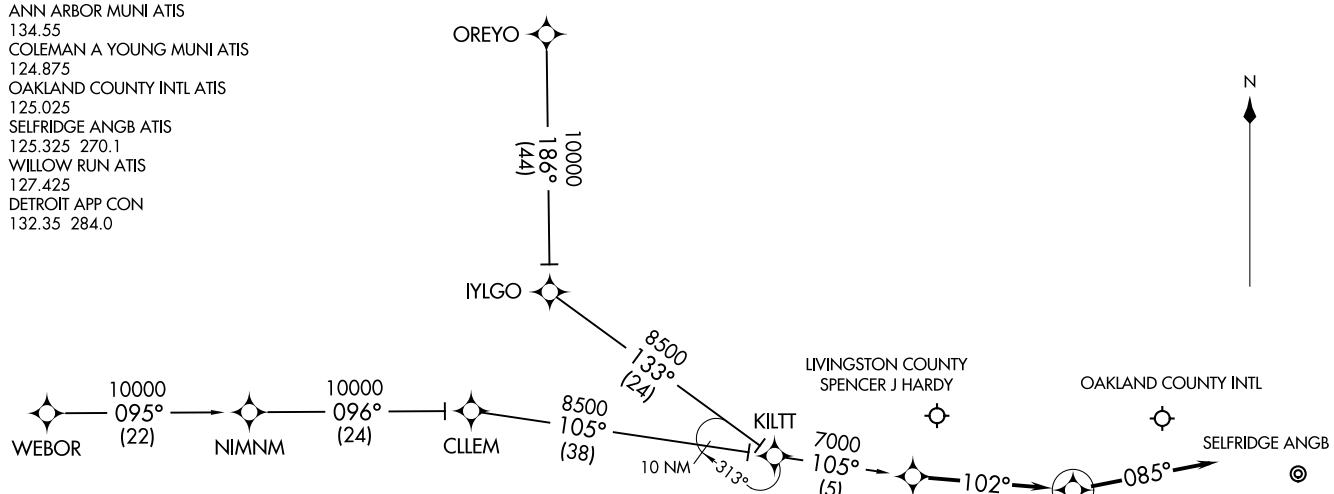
ANN ARBOR MUNI ATIS
134.55
COLEMAN A YOUNG MUNI ATIS
124.875
OAKLAND COUNTY INTL ATIS
125.025
SELFRIDGE ANGB ATIS
125.325 270.1
WILLOW RUN ATIS
127.425
DETROIT APP CON
132.35 284.0

OREYO

10000
186°
(44)

N

IYLGO

8500
133°
(24)

LIVINGSTON COUNTY
SPENCER J HARDY

OAKLAND COUNTY INTL

SELFRIDGE ANGB

WEBOR

10000
095°
(22)

NIMNM

10000
096°
(24)

CLLEM

8500
105°
(38)

10 NM

313°

KILTT

7000
105°
(5)

102°

085°